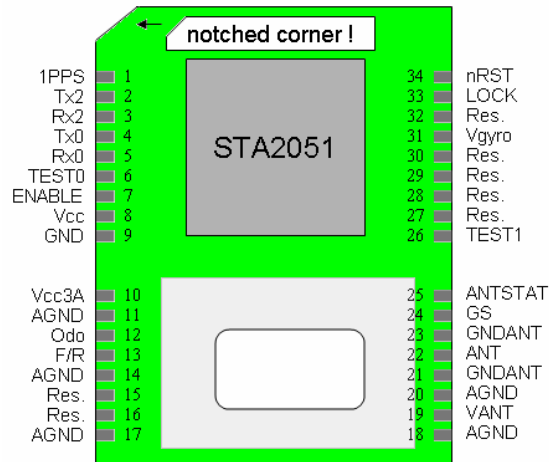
notched corner !

STA2051

1PPS 1
Tx2 2
Rx2 3
Tx0 4
Rx0 5
TEST0 6
ENABLE 7
Vcc 8
GND 9
Vcc3A 10
AGND 11
Odo 12
F/R 13
AGND 14
Res. 15
Res. 16
AGND 17

34 nRST
33 LOCK
32 Res.
31 Vgyro
30 Res.
29 Res.
28 Res.
27 Res.
26 TEST1
25 ANTSTAT
24 GS
23 GNDANT
22 ANT
21 GNDANT
20 AGND
19 VANT
18 AGND